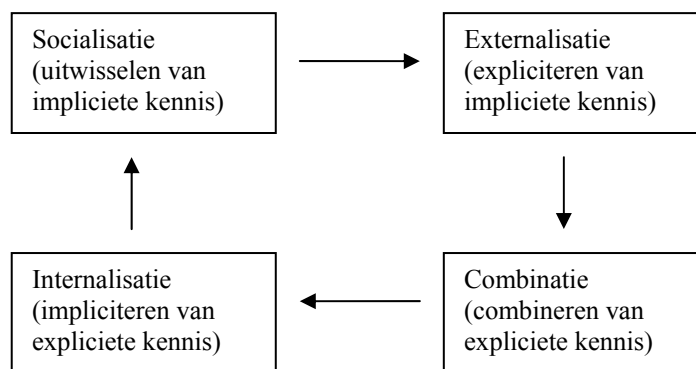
Socialisatie (uitwisselen van impliciete kennis)

Externalisatie (expliciteren van impliciete kennis)

Combinatie (combineren van expliciete kennis)

Internalisatie (impliciteren van expliciete kennis)